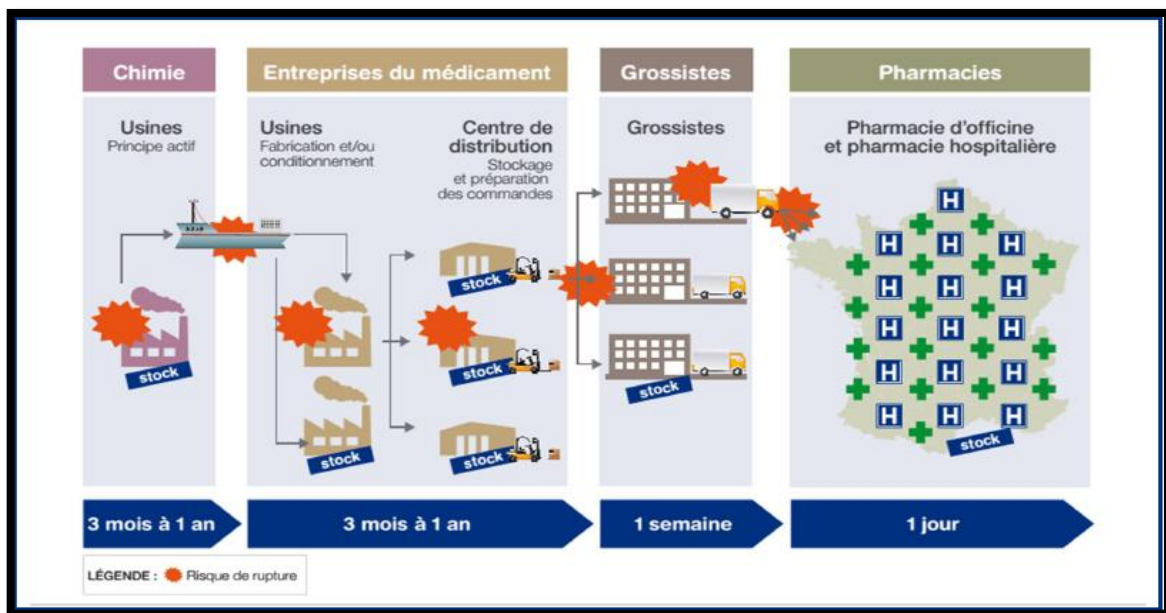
Chimie

Usines
Principe actif

stock

3 mois à 1 an

Entreprises du médicament

Usines
Fabrication et/ou conditionnement

Centre de distribution
Stockage et préparation des commandes

stock

stock

stock

stock

stock

3 mois à 1 an

Grossistes

Grossistes

stock

1 semaine

Pharmacies

Pharmacie d'officine et pharmacie hospitalière

H

stock

1 jour

LÉGENDE : Risque de rupture